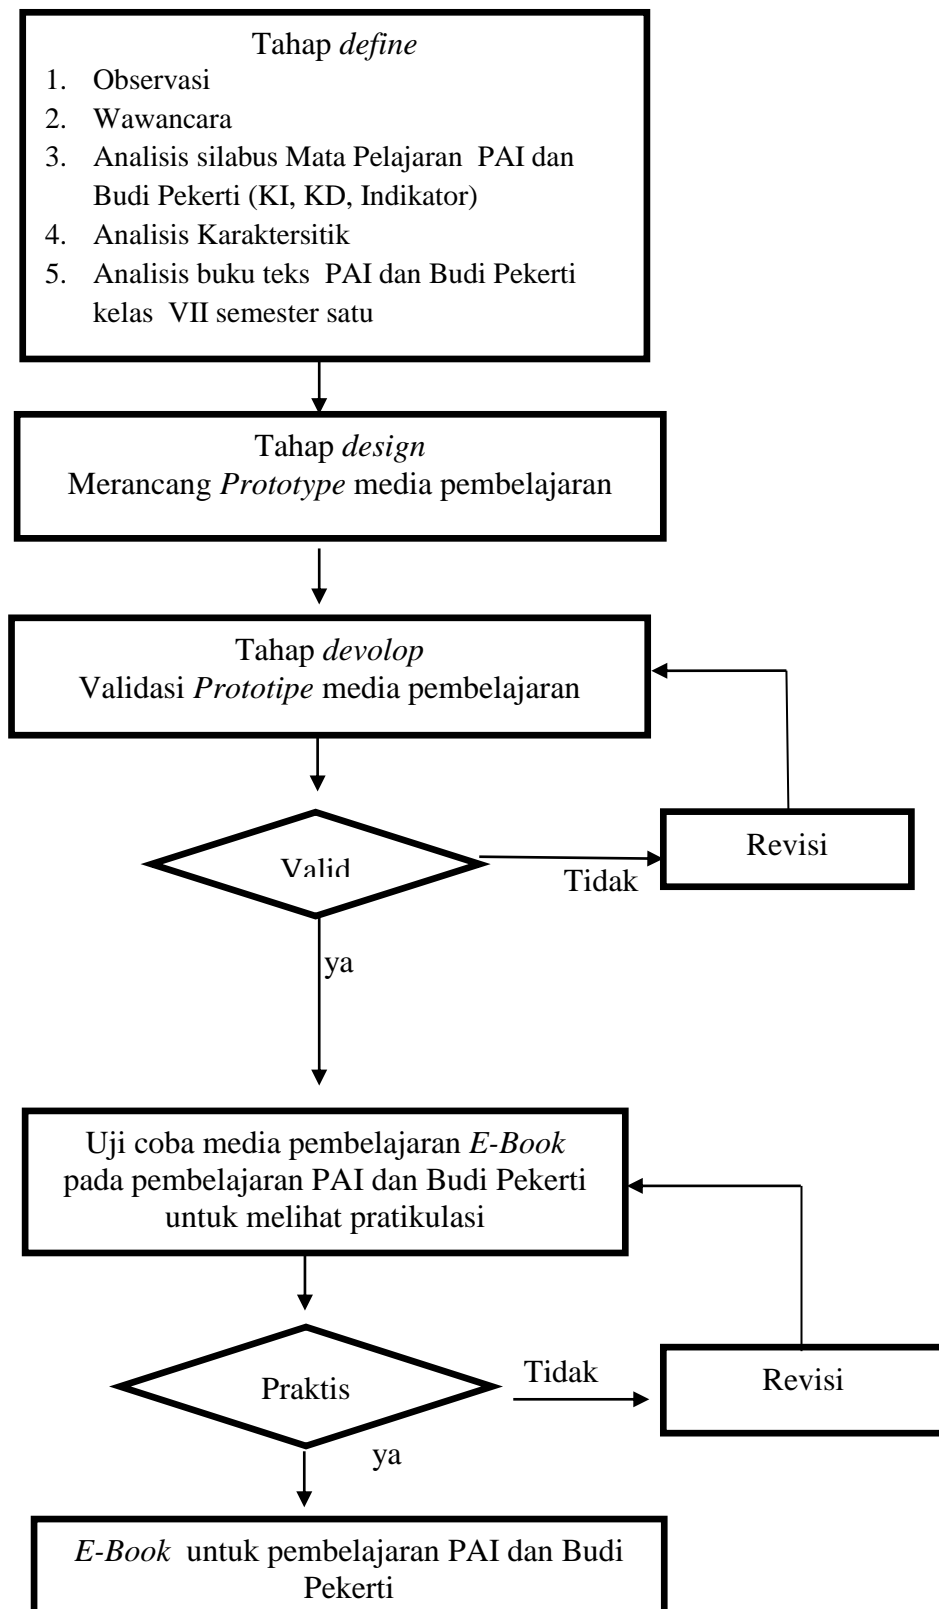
Tahap *define*

1. Observasi
2. Wawancara
3. Analisis silabus Mata Pelajaran PAI dan Budi Pekerti (KI, KD, Indikator)
4. Analisis Karaktersitik
5. Analisis buku teks PAI dan Budi Pekerti kelas VII semester satu

Tahap *design*
Merancang *Prototype* media pembelajaran

Tahap *devolop*
Validasi *Prototipe* media pembelajaran

Valid

Tidak

Revisi

ya

Uji coba media pembelajaran *E-Book* pada pembelajaran PAI dan Budi Pekerti untuk melihat pratikulasi

Praktis

Tidak

Revisi

ya

*E-Book* untuk pembelajaran PAI dan Budi Pekerti